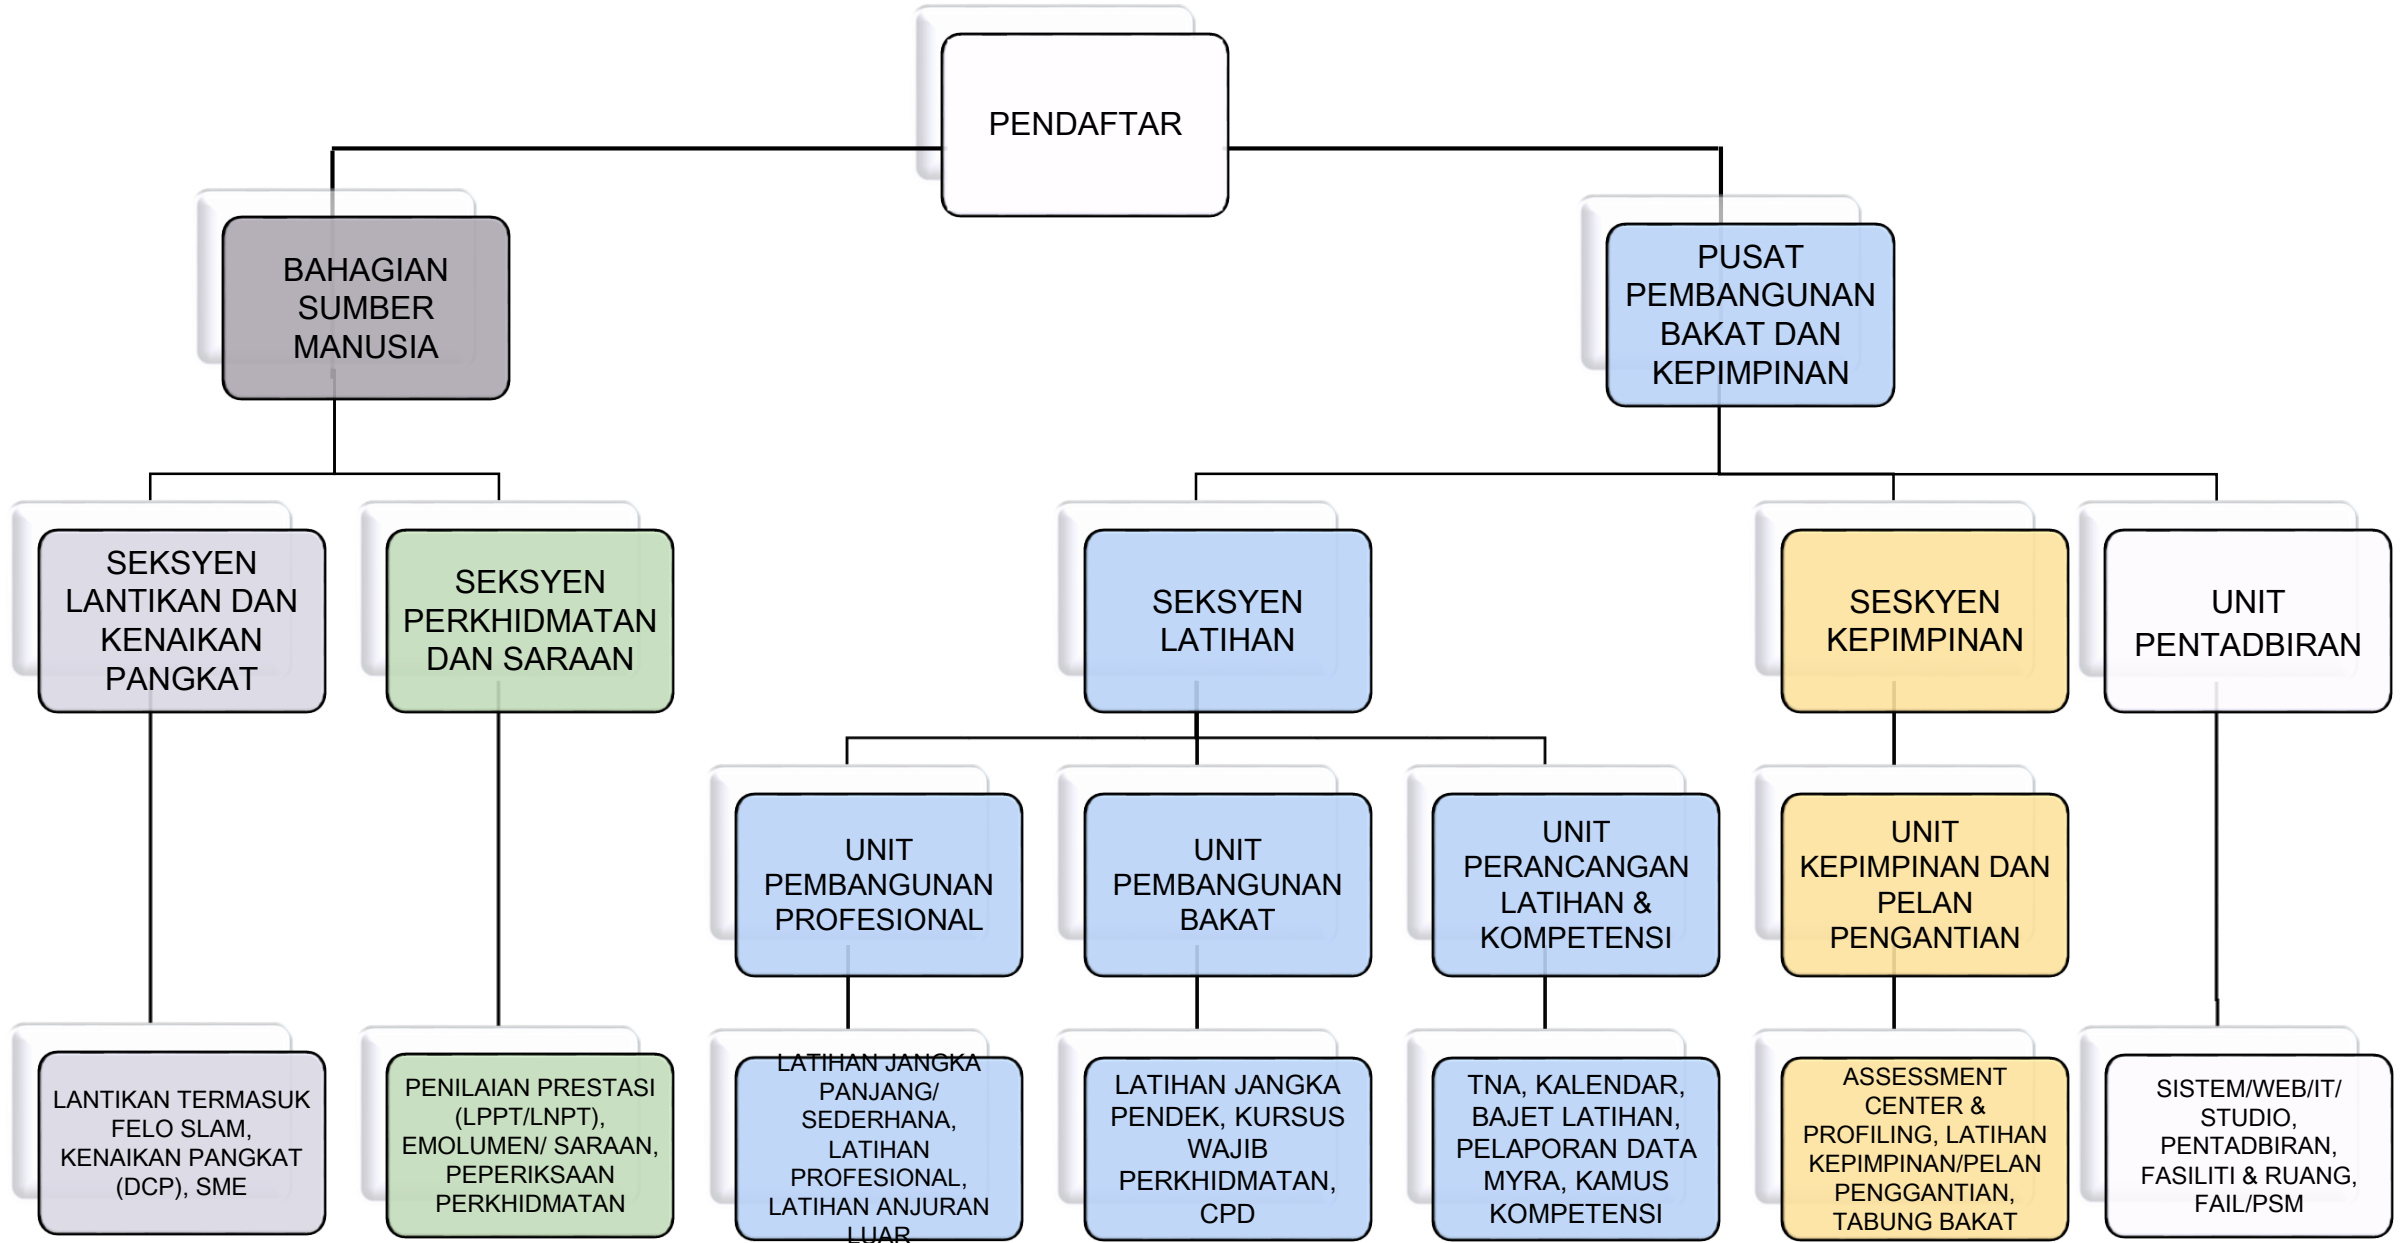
PENDAFTAR

BAHAGIAN SUMBER MANUSIA

PUSAT PEMBANGUNAN BAKAT DAN KEPIMPINAN

SEKSYEN LANTIKAN DAN KENAIKAN PANGKAT

SEKSYEN PERKHIDMATAN DAN SARAAN

SEKSYEN LATIHAN

SESKYEN KEPIMPINAN

UNIT PENTADBIRAN

UNIT PEMBANGUNAN PROFESIONAL

UNIT PEMBANGUNAN BAKAT

UNIT PERANCANGAN LATIHAN & KOMPETENSI

UNIT KEPIMPINAN DAN PELAN PENGANTIAN

LANTIKAN TERMASUK FELO SLAM, KENAIKAN PANGKAT (DCP), SME

PENILAIAN PRESTASI (LPPT/LNPT), EMOLUMEN/ SARAAN, PEPERIKSAAN PERKHIDMATAN

LATIHAN JANGKA PANJANG/ SEDERHANA, LATIHAN PROFESIONAL, LATIHAN ANJURAN LUAR

LATIHAN JANGKA PENDEK, KURSUS WAJIB PERKHIDMATAN, CPD

TNA, KALENDAR, BAJET LATIHAN, PELAPORAN DATA MYRA, KAMUS KOMPETENSI

ASSESSMENT CENTER & PROFILING, LATIHAN KEPIMPINAN/PELAN PENGGANTIAN, TABUNG BAKAT

SISTEM/WEB/IT/ STUDIO, PENTADBIRAN, FASILITI & RUANG, FAIL/PSM